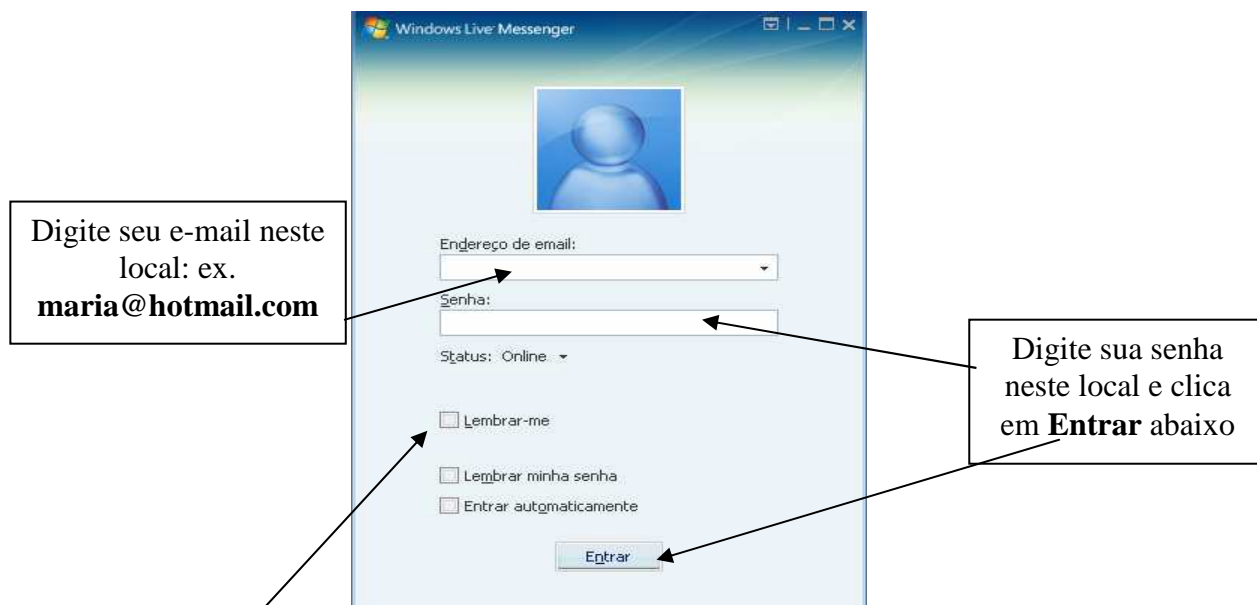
Windows Live Messenger

Digite seu e-mail neste local: ex. **maria@hotmail.com**

Endereço de email:

Senha:

Status: Online

Lembrar-me

Lembrar minha senha

Entrar automaticamente

Entrar

Digite sua senha neste local e clica em **Entrar** abaixo